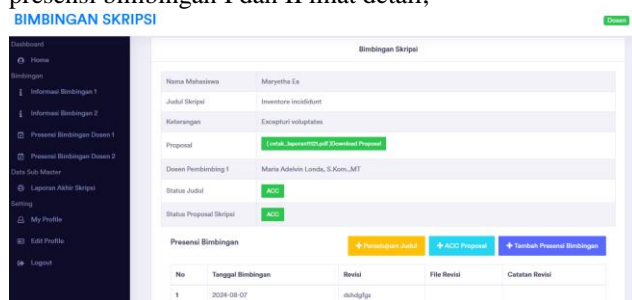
presensi bimbingan I dan II lihat detail,

BIMBINGAN SKRIPSI

Dosen

Dashboard

Home

Bimbingan

Informasi Bimbingan 1

Informasi Bimbingan 2

Presensi Bimbingan Dosen 1

Presensi Bimbingan Dosen 2

Data Sub Master

Laporan Akhir Skripsi

Setting

My Profile

Edit Profile

Logout

Bimbingan Skripsi

| | |
|---|---|
| Nama Mahasiswa | Maryetha Es |
| Judul Skripsi | Inventore incididunt |
| Keterangan | Excepturi voluptates |
| Proposal | (cetak_laporan1121.pdf )Download Proposal |
| Dosen Pembimbing 1 | Maria Adelvin Londa, S.Kom.,MT |
| Status Judul | ACC |
| Status Proposal Skripsi | ACC |

Presensi Bimbingan

+ Persetujuan Judul + ACC Proposal + Tambah Presensi Bimbingan

| No | Tanggal Bimbingan | Revisi | File Revisi | Catatan Revisi |
|---|---|---|---|---|
| 1 | 2024-08-07 | dshdgfgs | | |